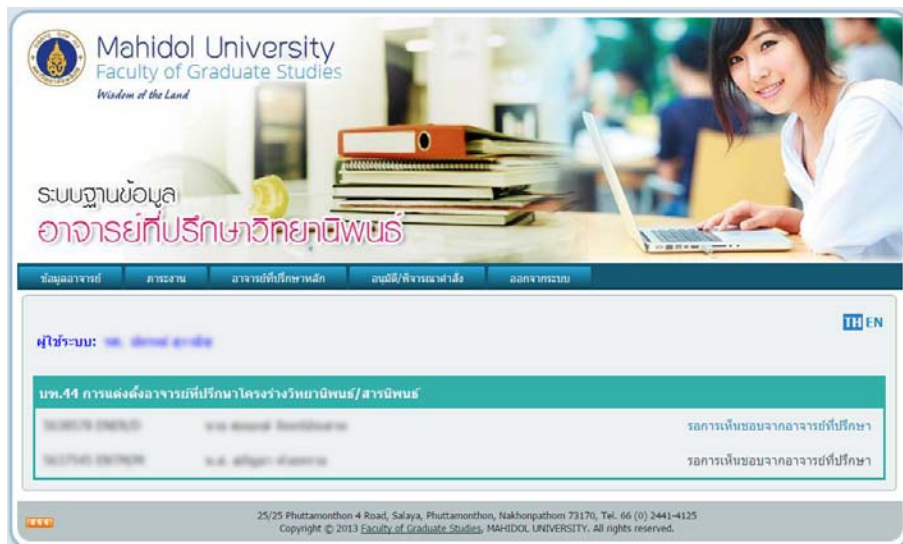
Mahidol University
Faculty of Graduate Studies
Wisdom of the Land

ระบบฐานข้อมูล
อาจารย์ที่ปรึกษาวิทยานิพนธ์

ข้อมูลอาจารย์ | ภาระงาน | อาจารย์ที่ปรึกษาหลัก | อนุมัติ/พิจารณาคำสั่ง | ออกจากระบบ

TH EN

ผู้ใช้ระบบ: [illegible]

บฑ.44 การแต่งตั้งอาจารย์ที่ปรึกษาโครงร่างวิทยานิพนธ์/สารนิพนธ์

| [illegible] | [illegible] | รอการเห็นชอบจากอาจารย์ที่ปรึกษา |
|---|---|---|
| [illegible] | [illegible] | รอการเห็นชอบจากอาจารย์ที่ปรึกษา |

25/25 Phuttamonthon 4 Road, Salaya, Phuttamonthon, Nakhonpathom 73170, Tel. 66 (0) 2441-4125
Copyright © 2013 Faculty of Graduate Studies, MAHIDOL UNIVERSITY. All rights reserved.